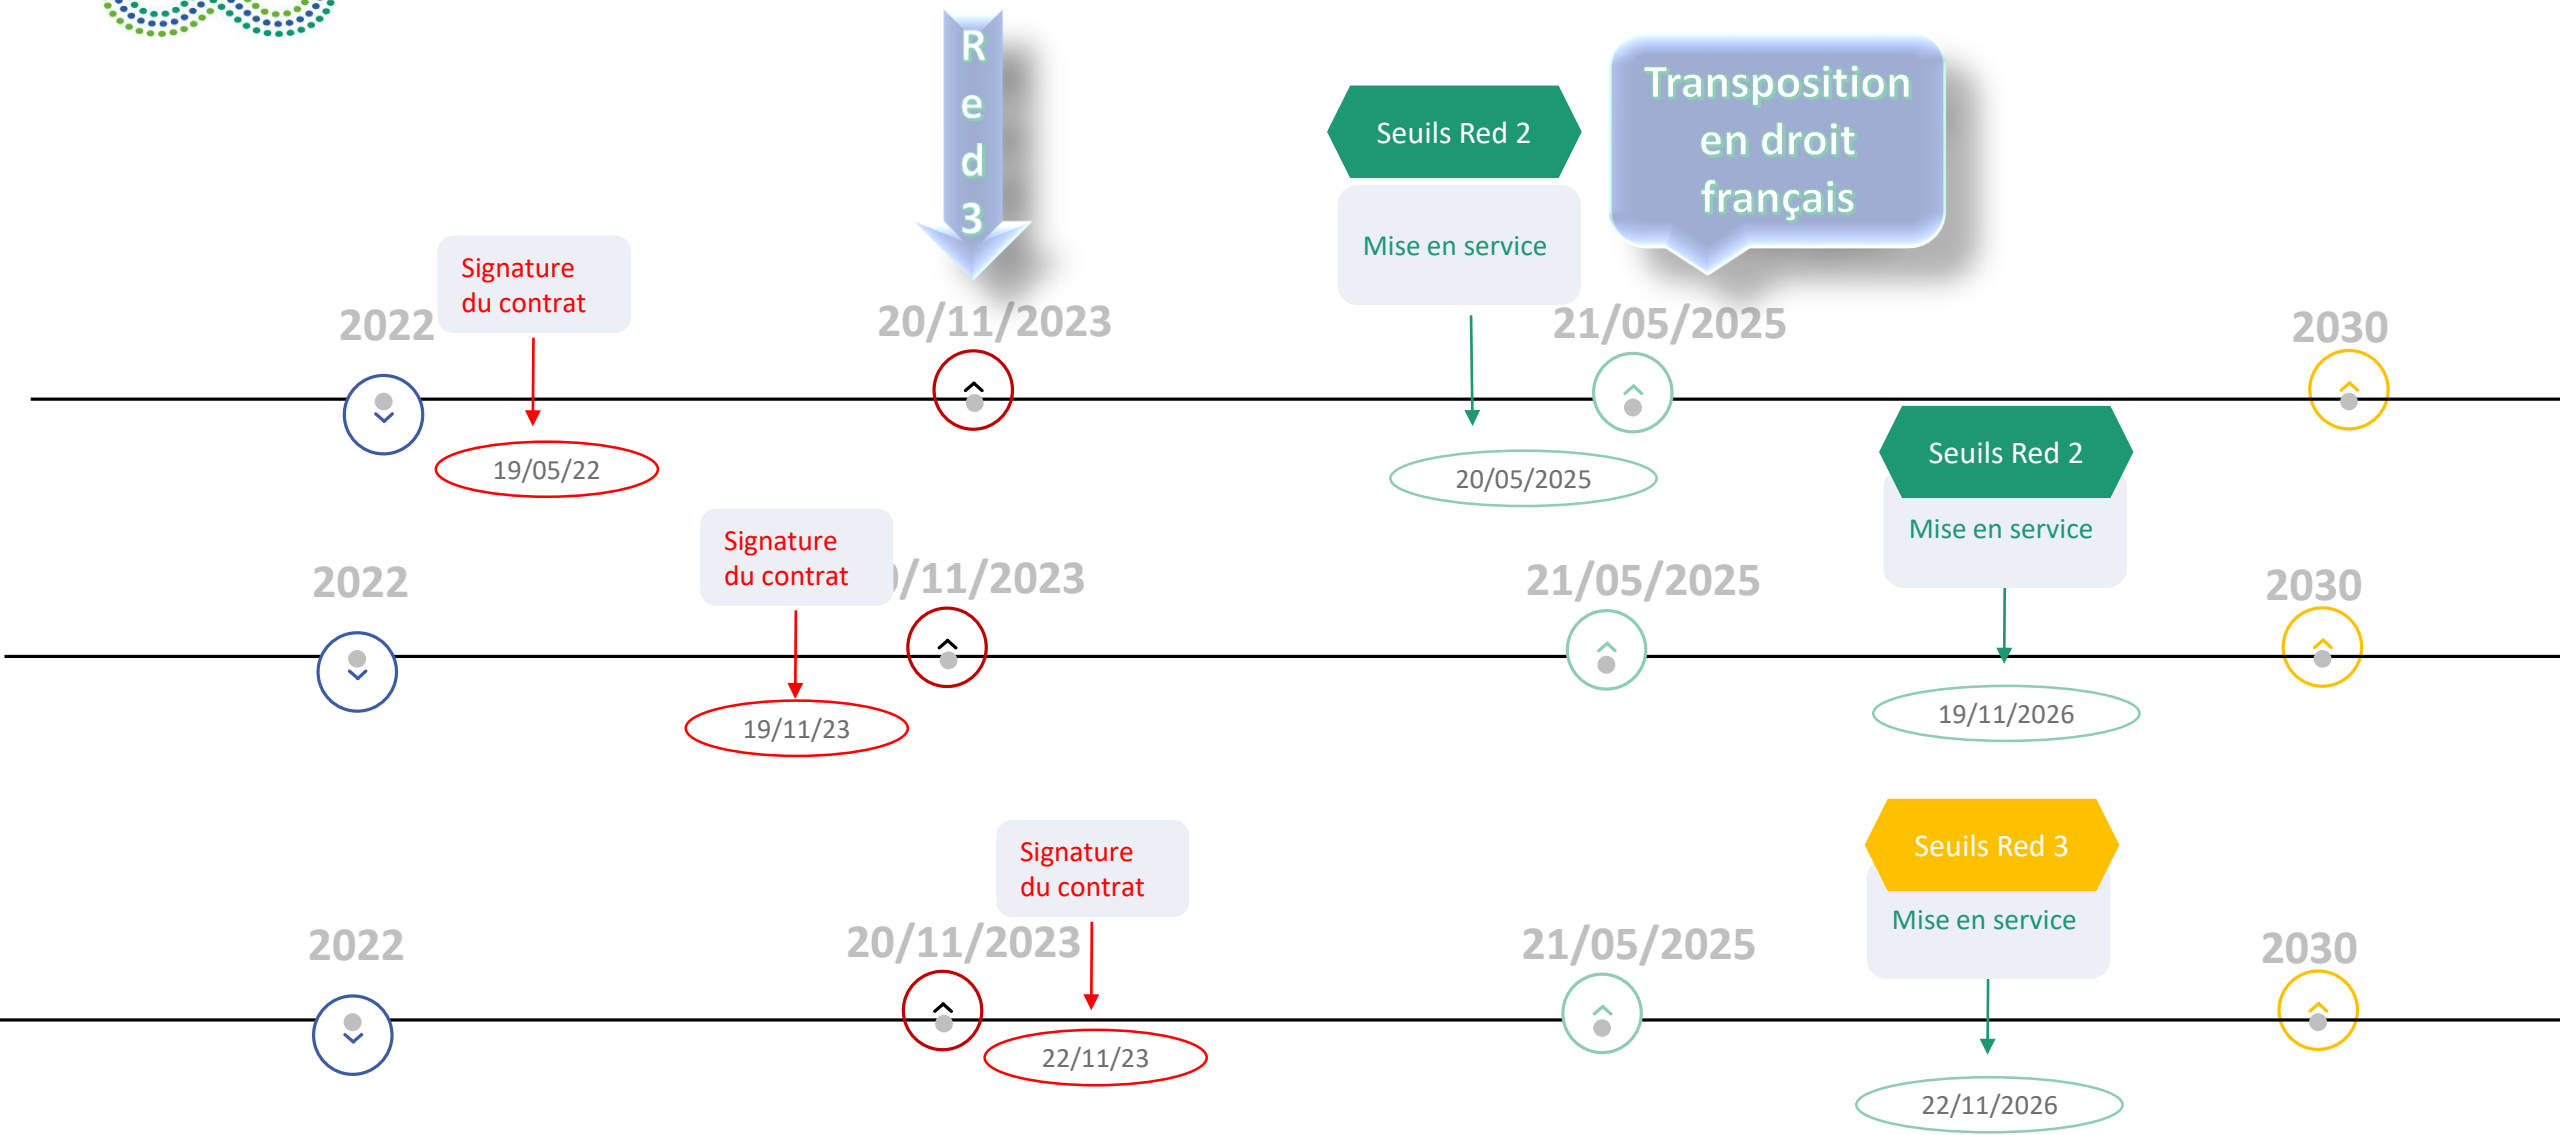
R
e
d
3

Seuils Red 2

Mise en service

Transposition en droit français

Signature du contrat

2022

20/11/2023

21/05/2025

2030

19/05/22

20/05/2025

Seuils Red 2

Mise en service

Signature du contrat

2022

/11/2023

21/05/2025

2030

19/11/23

19/11/2026

Seuils Red 3

Mise en service

Signature du contrat

2022

20/11/2023

21/05/2025

2030

22/11/23

22/11/2026